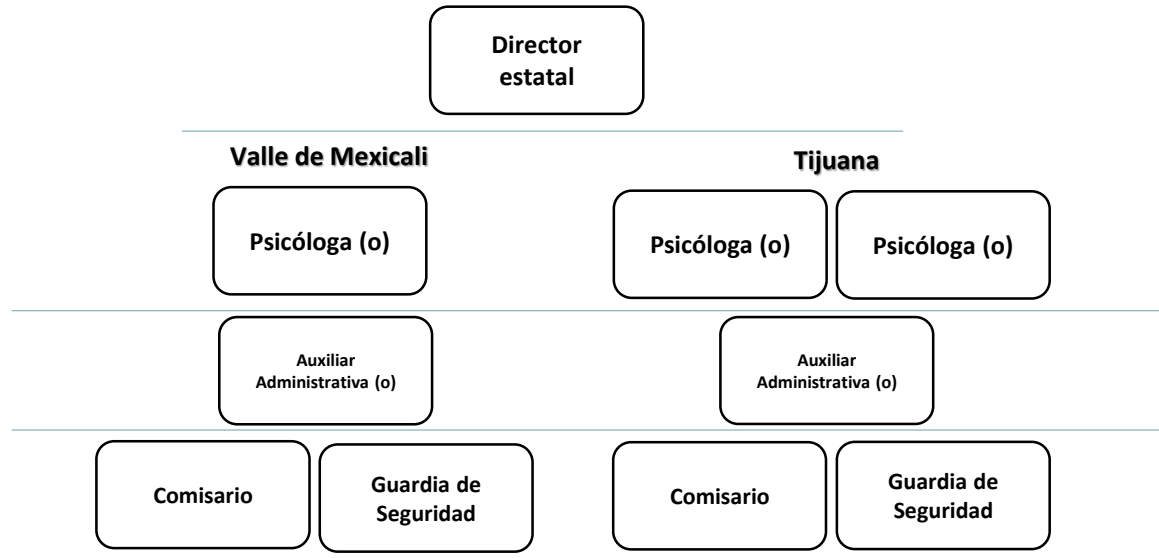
Director estatal

Valle de Mexicali

Psicóloga (o)

Auxiliar Administrativa (o)

Comisario

Guardia de Seguridad

Tijuana

Psicóloga (o)

Psicóloga (o)

Auxiliar Administrativa (o)

Comisario

Guardia de Seguridad